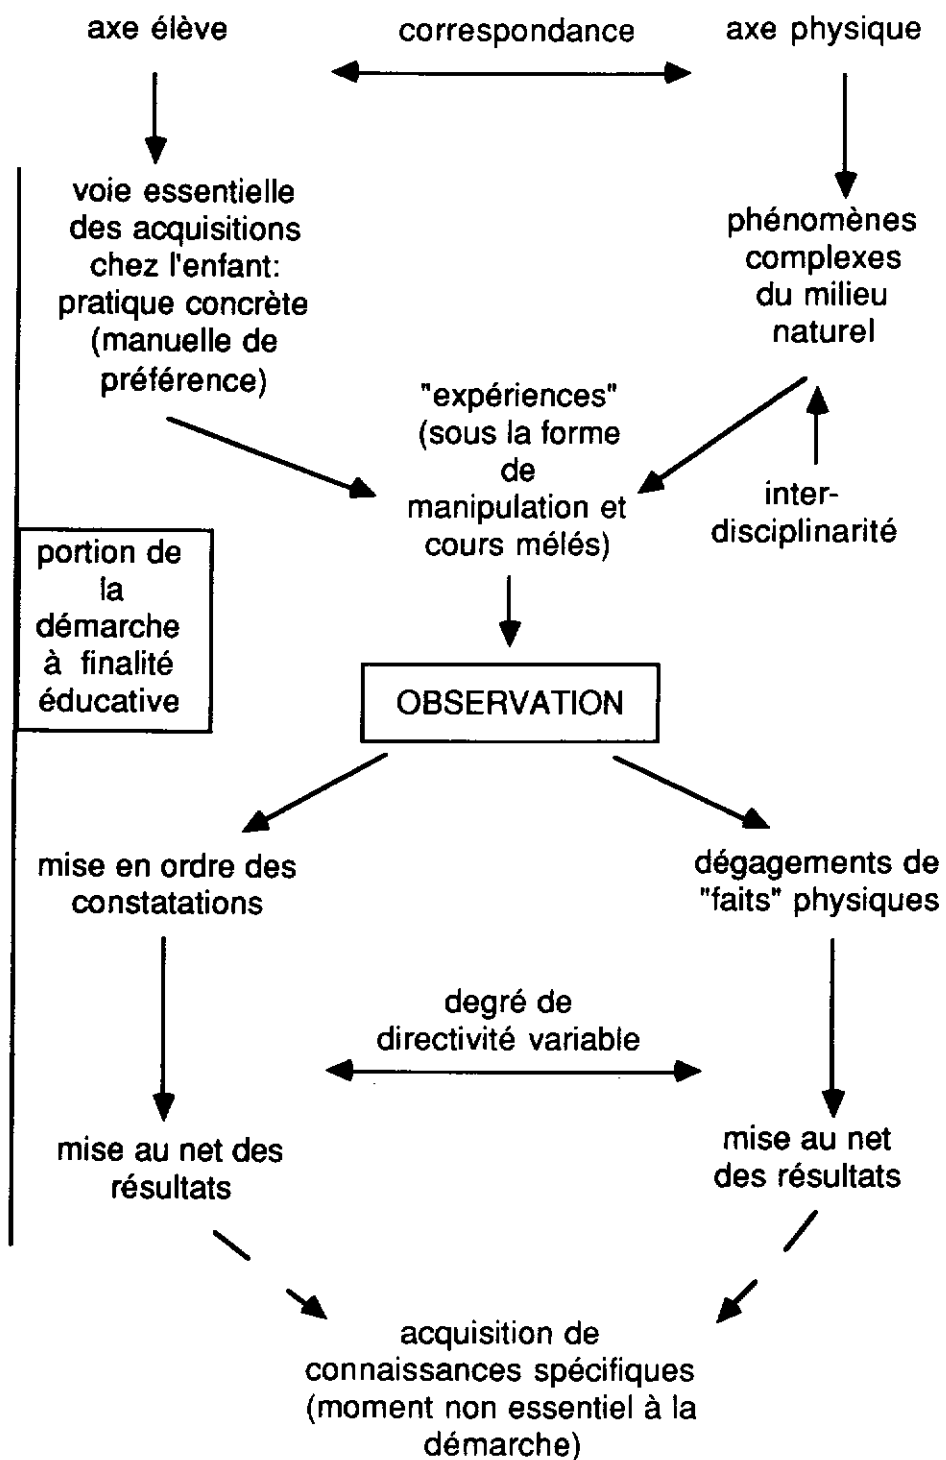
axe élève

correspondance

axe physique

voie essentielle des acquisitions chez l'enfant: pratique concrète (manuelle de préférence)

phénomènes complexes du milieu naturel

"expériences" (sous la forme de manipulation et cours mélés)

inter-disciplinarité

portion de la démarche à finalité éducative

OBSERVATION

mise en ordre des constatations

dégagements de "faits" physiques

degré de directivité variable

mise au net des résultats

mise au net des résultats

acquisition de connaissances spécifiques (moment non essentiel à la démarche)